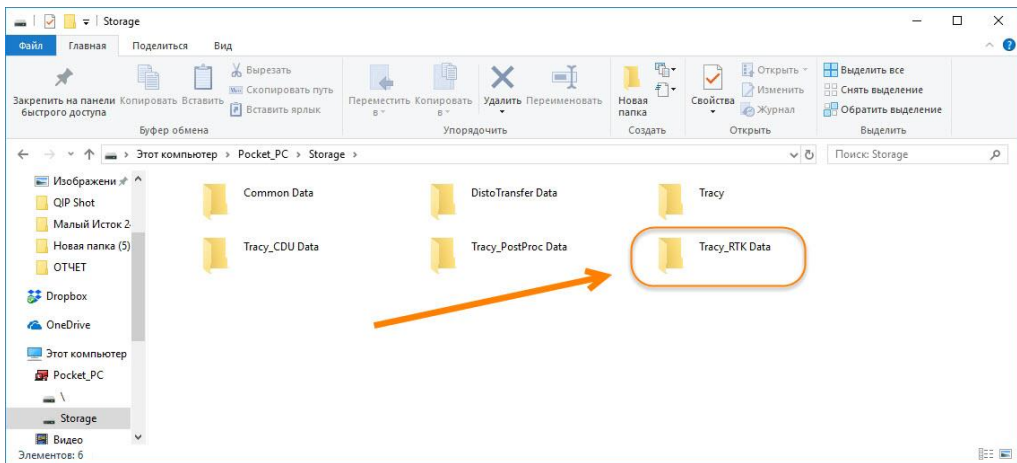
Storage

Файл Главная Поделиться Вид

Закрепить на панели быстрого доступа Копировать Вставить Вырезать Скопировать путь Вставить ярлык
Буфер обмена

Переместить в Копировать в Удалить Переименовать
Упорядочить

Новая папка
Создать

Свойства Открыть Изменить Журнал
Открыть

Выделить все Снять выделение Обратить выделение
Выделить

Этот компьютер > Pocket_PC > Storage >

Поиск: Storage

Изображени
QIP Shot
Малый Исток 2
Новая папка (5)
ОТЧЕТ
Dropbox
OneDrive
Этот компьютер
Pocket_PC
\
Storage
Видео

Common Data
DistoTransfer Data
Tracy
Tracy_CDU Data
Tracy_PostProc Data
Tracy_RTK Data

Элементов: 6